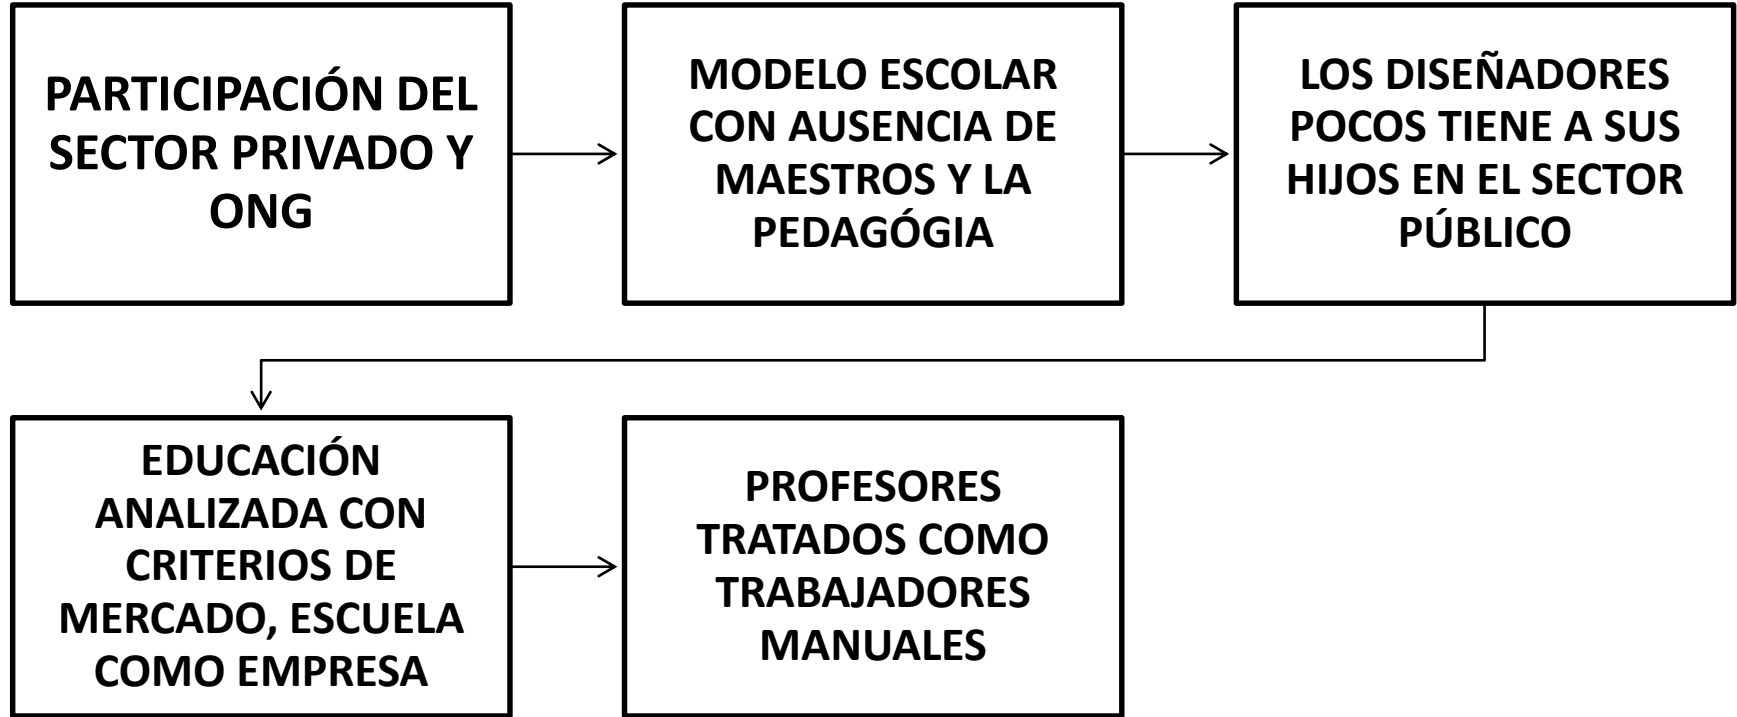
PARTICIPACIÓN DEL SECTOR PRIVADO Y ONG

MODELO ESCOLAR CON AUSENCIA DE MAESTROS Y LA PEDAGÓGIA

LOS DISEÑADORES POCOS TIENE A SUS HIJOS EN EL SECTOR PÚBLICO

EDUCACIÓN ANALIZADA CON CRITERIOS DE MERCADO, ESCUELA COMO EMPRESA

PROFESORES TRATADOS COMO TRABAJADORES MANUALES